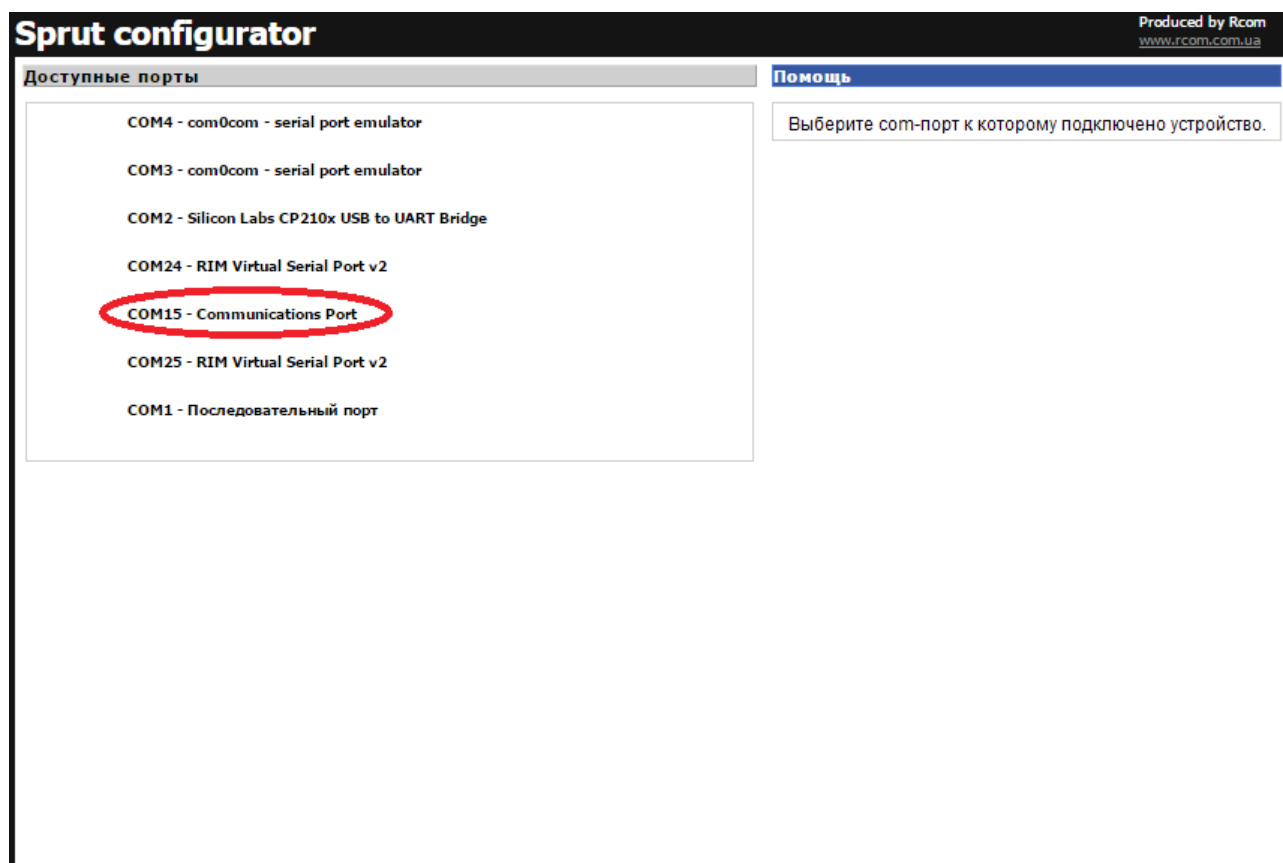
Sprut configurator

Produced by Rcom
www.rcom.com.ua

Доступные порты

COM4 - com0com - serial port emulator

COM3 - com0com - serial port emulator

COM2 - Silicon Labs CP210x USB to UART Bridge

COM24 - RIM Virtual Serial Port v2

COM15 - Communications Port

COM25 - RIM Virtual Serial Port v2

COM1 - Последовательный порт

Помощь

Выберите com-порт к которому подключено устройство.